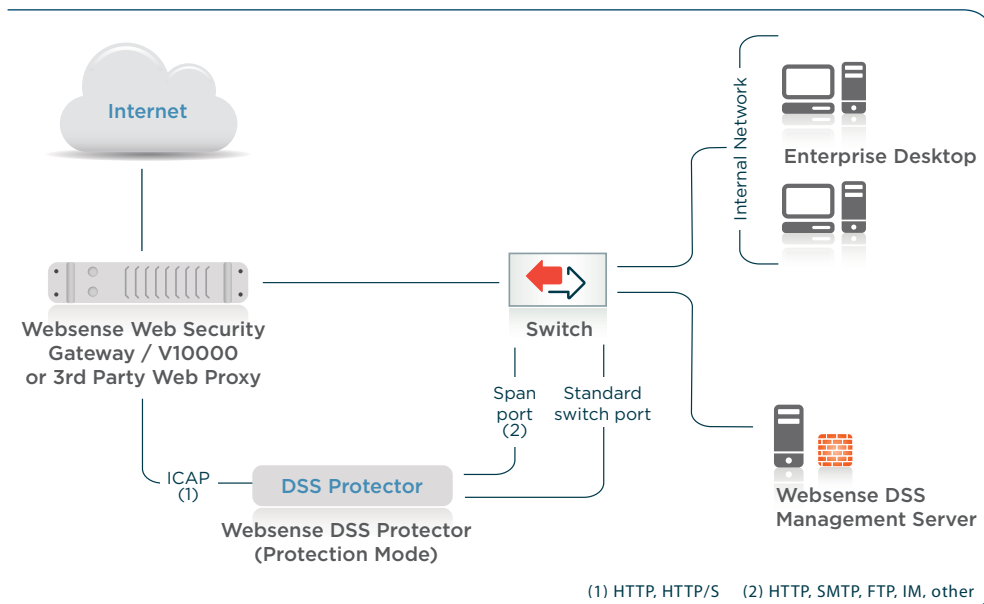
Internet

Internal Network

Enterprise Desktop

Websense Web Security Gateway / V10000 or 3rd Party Web Proxy

Switch

Span port (2)

Standard switch port

ICAP (1)

DSS Protector

Websense DSS Protector (Protection Mode)

Websense DSS Management Server

(1) HTTP, HTTP/S (2) HTTP, SMTP, FTP, IM, other